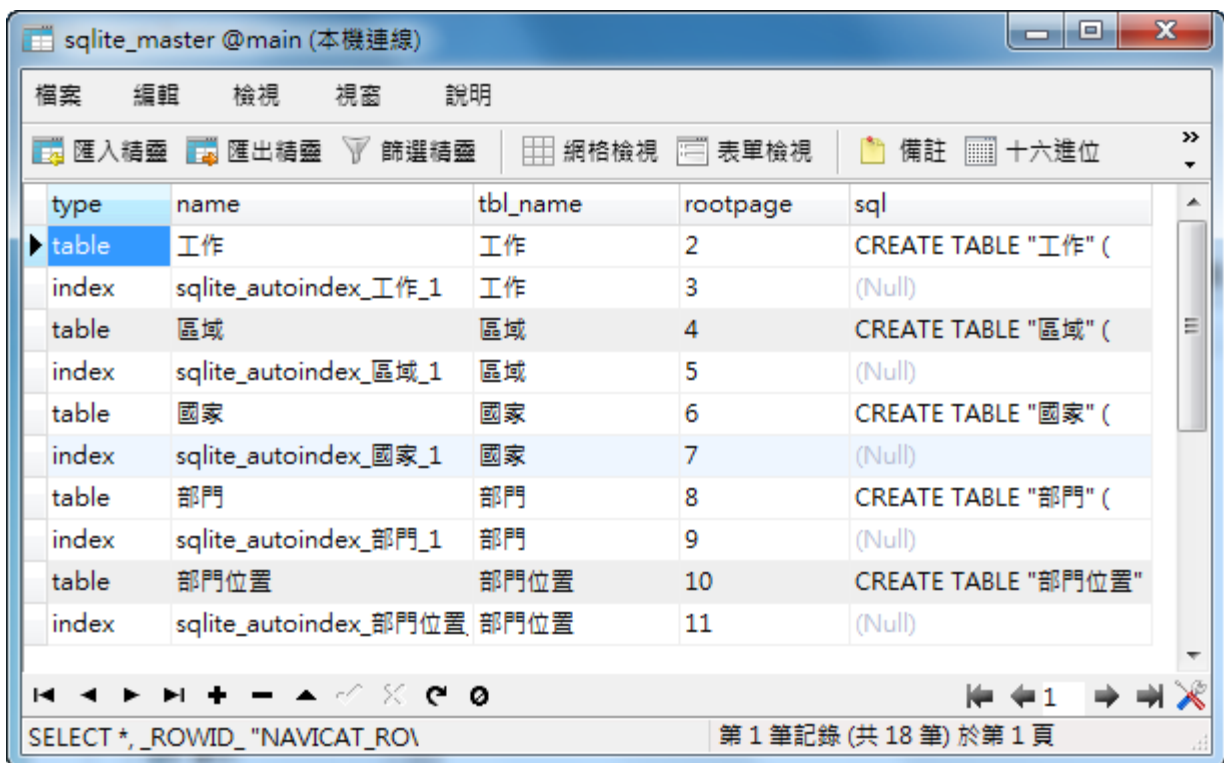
sqlite_master @main (本機連線)

檔案 編輯 檢視 視窗 說明

匯入精靈 匯出精靈 篩選精靈 網格檢視 表單檢視 備註 十六進位

| type | name | tbl_name | rootpage | sql |
|---|---|---|---|---|
| table | 工作 | 工作 | 2 | CREATE TABLE "工作" ( |
| index | sqlite_autoindex_工作_1 | 工作 | 3 | (Null) |
| table | 區域 | 區域 | 4 | CREATE TABLE "區域" ( |
| index | sqlite_autoindex_區域_1 | 區域 | 5 | (Null) |
| table | 國家 | 國家 | 6 | CREATE TABLE "國家" ( |
| index | sqlite_autoindex_國家_1 | 國家 | 7 | (Null) |
| table | 部門 | 部門 | 8 | CREATE TABLE "部門" ( |
| index | sqlite_autoindex_部門_1 | 部門 | 9 | (Null) |
| table | 部門位置 | 部門位置 | 10 | CREATE TABLE "部門位置" |
| index | sqlite_autoindex_部門位置 | 部門位置 | 11 | (Null) |

1

SELECT *, _ROWID_ "NAVICAT_RO\

第 1 筆記錄 (共 18 筆) 於第 1 頁